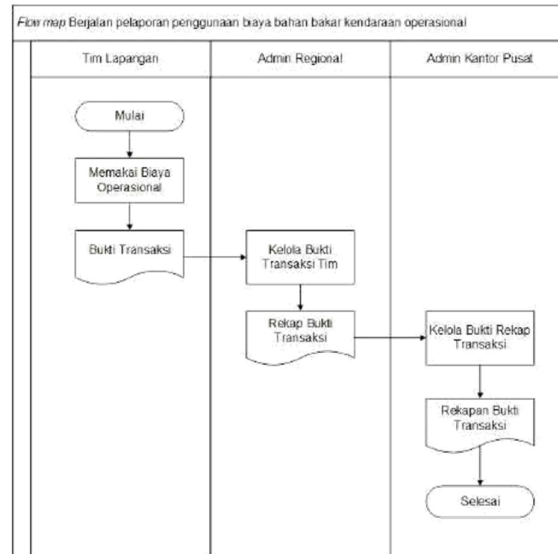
Flow map Berjalan pelaporan penggunaan biaya bahan bakar kendaraan operasional

Tim Lapangan

Admin Regional

Admin Kantor Pusat

Mulai

Memakai Biaya Operasional

Bukti Transaksi

Kelola Bukti Transaksi Tim

Rekap Bukti Transaksi

Kelola Bukti Rekap Transaksi

Rekapan Bukti Transaksi

Selesai